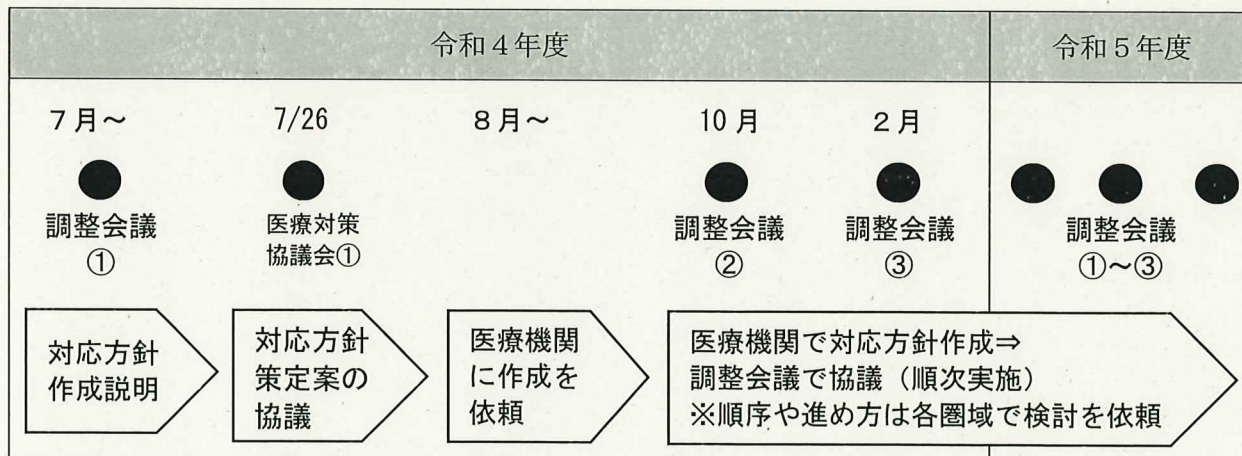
| 令和４年度 | 令和５年度 |
|---|---|

７月～
調整会議
①

7/26
医療対策
協議会①

８月～

10 月
調整会議
②

２月
調整会議
③

調整会議
①～③

対応方針
作成説明

対応方針
策定案の
協議

医療機関
に作成を
依頼

医療機関で対応方針作成⇒
調整会議で協議（順次実施）
※順序や進め方は各圏域で検討を依頼